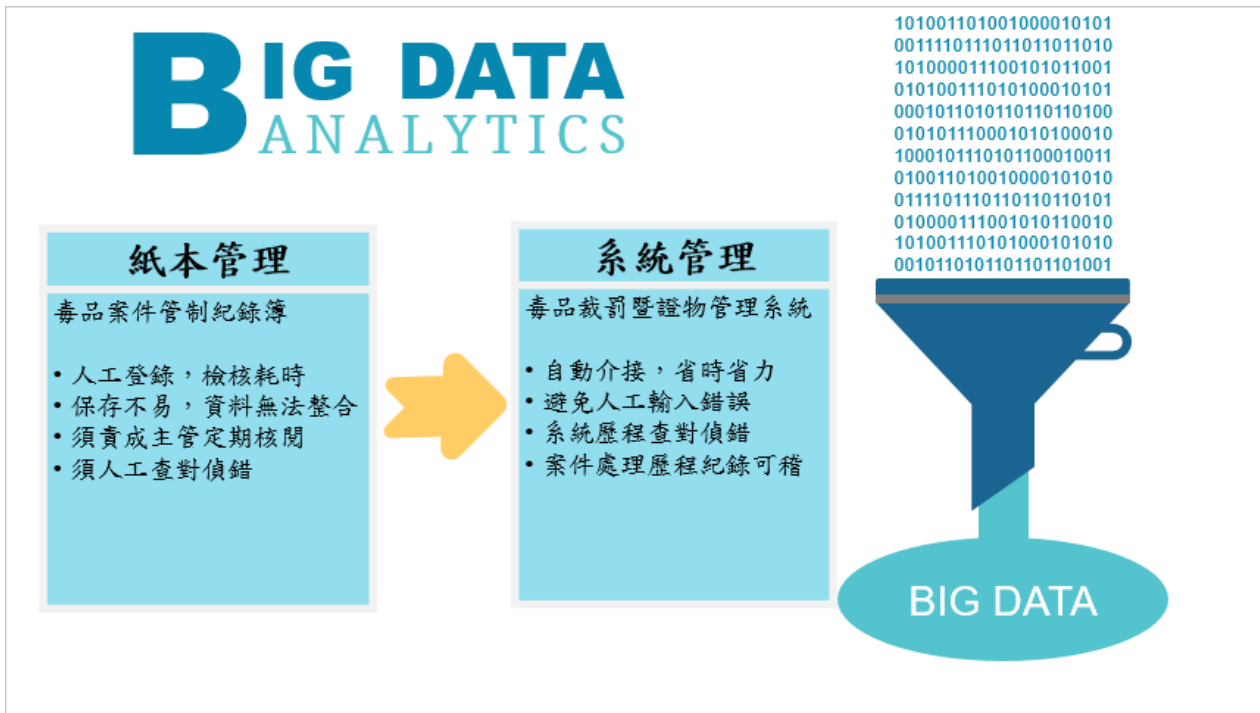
BIG DATA
ANALYTICS

10100110100100001010​1
00111101110110110110​10
10100001110010101100​1
01010011101010001010​1
00010110101101101101​00
01010111000101010001​0
10001011101011000100​11
01001101001000010101​0
01111011101101101101​01
01000011100101011001​0
10100111010100010101​0
00101101011011011010​01

紙本管理
毒品案件管制紀錄簿

• 人工登錄，檢核耗時
• 保存不易，資料無法整合
• 須責成主管定期核閱
• 須人工查對偵錯

系統管理
毒品裁罰暨證物管理系統

• 自動介接，省時省力
• 避免人工輸入錯誤
• 系統歷程查對偵錯
• 案件處理歷程紀錄可稽

BIG DATA